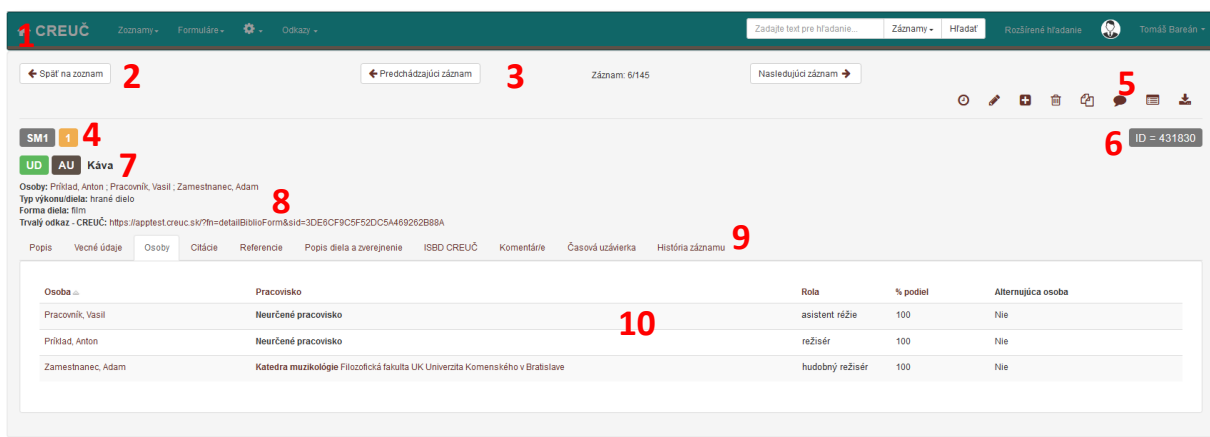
1 CREUČ Zoznamy▾ Formuláre▾ ▾ Odkazy▾

Zadajte text pre hľadanie... Záznamy▾ Hľadať Rozšírené hľadanie Tomáš Bareán▾

← Späť na zoznam 2

← Predchádzajúci záznam 3 Záznam: 6/145 Nasledujúci záznam →

5

SM1 1 4

ID = 431830 6

UD AU Káva 7

Osoby: Príklad, Anton ; Pracovník, Vasil ; Zamestnanec, Adam
Typ výkonu/diela: hrané dielo
Forma diela: film 8
Trvalý odkaz - CREUČ: https://apptest.creuc.sk/?fn=detailBiblioForm&sid=3DE6CF9C5F52DC5A469262B88A

Popis | Vecné údaje | Osoby | Citácie | Referencie | Popis diela a zverejnenie | ISBD CREUČ | Komentár/e | Časová uzávierka | História záznamu 9

| Osoba | Pracovisko | Rola | % podiel | Alternujúca osoba |
|---|---|---|---|---|
| Pracovník, Vasil | Neurčené pracovisko | asistent réžie | 100 | Nie |
| Príklad, Anton | Neurčené pracovisko | režisér | 100 | Nie |
| Zamestnanec, Adam | Katedra muzikológie Filozofická fakulta UK Univerzita Komenského v Bratislave | hudobný režisér | 100 | Nie |

10